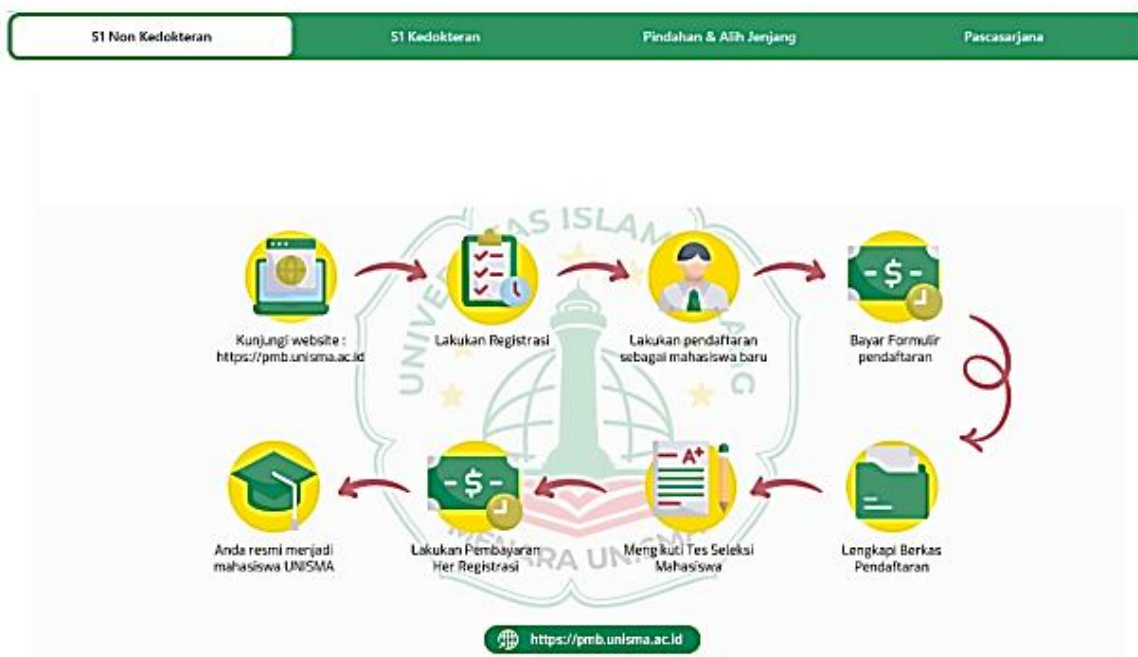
S1 Non Kedokteran

S1 Kedokteran

Pindahan & Alih Jenjang

Pascasarjana

Kunjungi website : https://pmb.unisma.ac.id

Lakukan Registrasi

Lakukan pendaftaran sebagai mahasiswa baru

Bayar Formulir pendaftaran

Lengkapi Berkas Pendaftaran

Mengikuti Tes Seleksi Mahasiswa

Lakukan Pembayaran Her Registrasi

Anda resmi menjadi mahasiswa UNISMA

https://pmb.unisma.ac.id